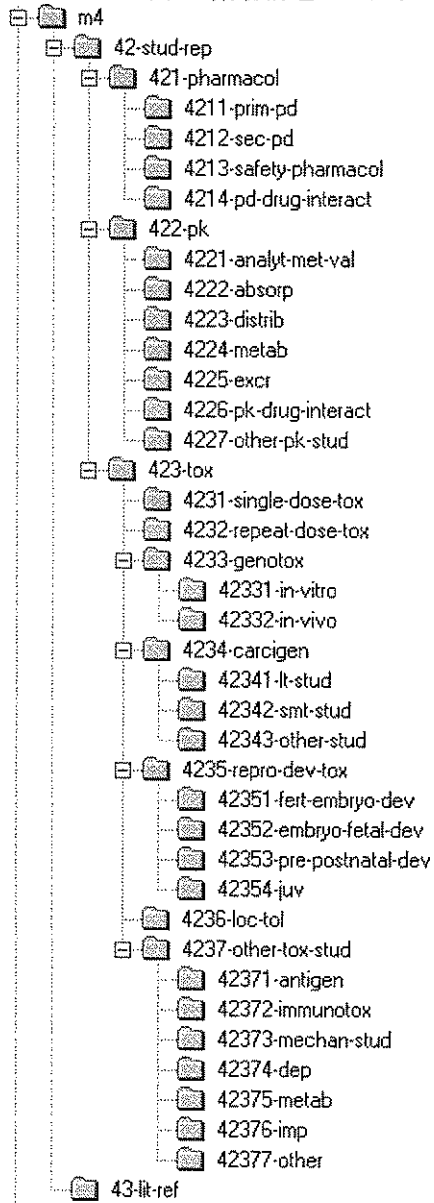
m4
42-stud-rep
421-pharmacol
4211-prim-pd
4212-sec-pd
4213-safety-pharmacol
4214-pd-drug-interact
422-pk
4221-analyt-met-val
4222-absorp
4223-distrib
4224-metab
4225-excr
4226-pk-drug-interact
4227-other-pk-stud
423-tox
4231-single-dose-tox
4232-repeat-dose-tox
4233-genotox
42331-in-vitro
42332-in-vivo
4234-carcigen
42341-lt-stud
42342-smt-stud
42343-other-stud
4235-repro-dev-tox
42351-fert-embryo-dev
42352-embryo-fetal-dev
42353-pre-postnatal-dev
42354-juv
4236-loc-tol
4237-other-tox-stud
42371-antigen
42372-immunotox
42373-mechan-stud
42374-dep
42375-metab
42376-imp
42377-other
43-lit-ref